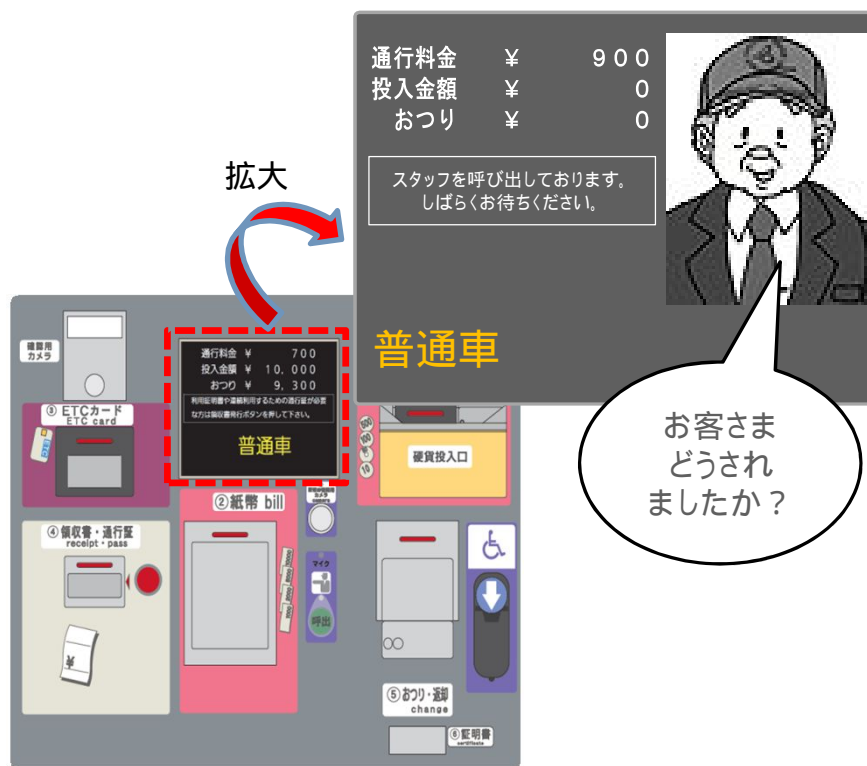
通行料金 ¥ 900
投入金額 ¥ 0
おつり ¥ 0

スタッフを呼び出しております。
しばらくお待ちください。

普通車

拡大

お客さま
どうされ
ましたか？

確認用カメラ

③ ETCカード
ETC card

通行料金 ¥ 700
投入金額 ¥ 10,000
おつり ¥ 9,300

利用証明書や連続利用するための通行証が必要な方は領収書発行ボタンを押して下さい。

普通車

② 紙幣 bill

硬貨投入口

④ 領収書・通行証
receipt・pass

¥

マイク

呼出

⑤ おつり・返却
change

⑥ 証明書
certificate